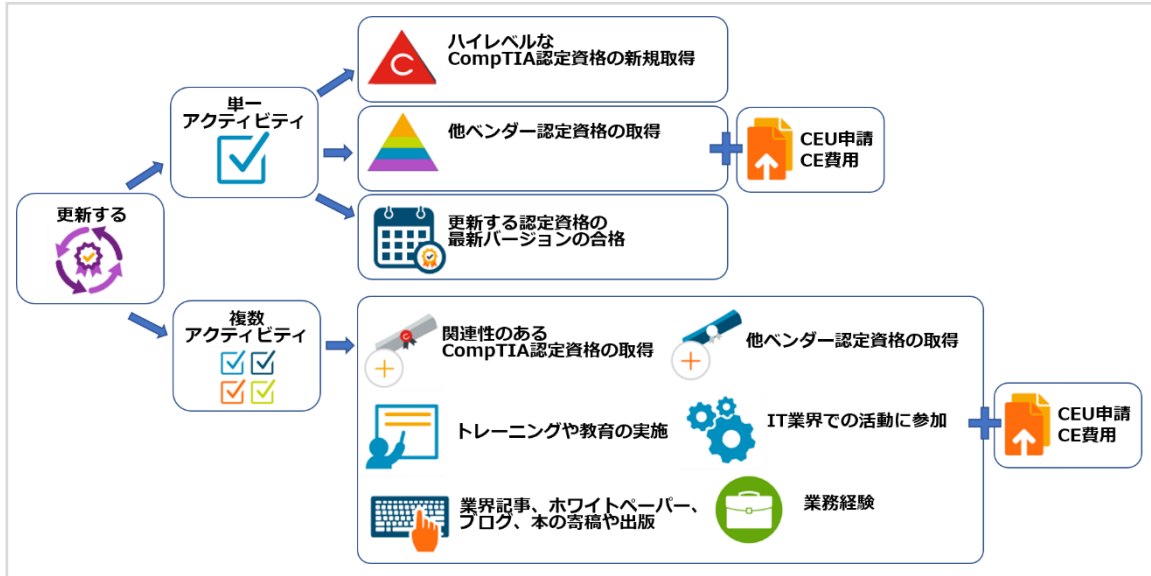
更新する

単一
アクティビティ

ハイレベルな
CompTIA認定資格の新規取得

他ベンダー認定資格の取得

CEU申請
CE費用

更新する認定資格の
最新バージョンの合格

複数
アクティビティ

関連性のある
CompTIA認定資格の取得

他ベンダー認定資格の取得

トレーニングや教育の実施

IT業界での活動に参加

CEU申請
CE費用

業界記事、ホワイトペーパー、
ブログ、本の寄稿や出版

業務経験